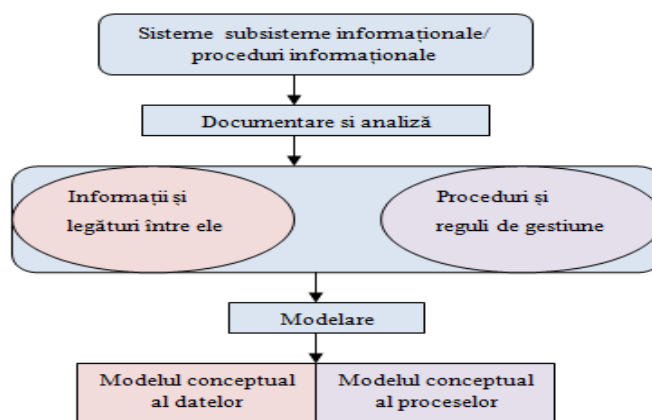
Sisteme subsisteme informaționale/ proceduri informaționale

Documentare si analiză

Informații și legături între ele

Proceduri și reguli de gestiune

Modelare

Modelul conceptual al datelor

Modelul conceptual al proceselor